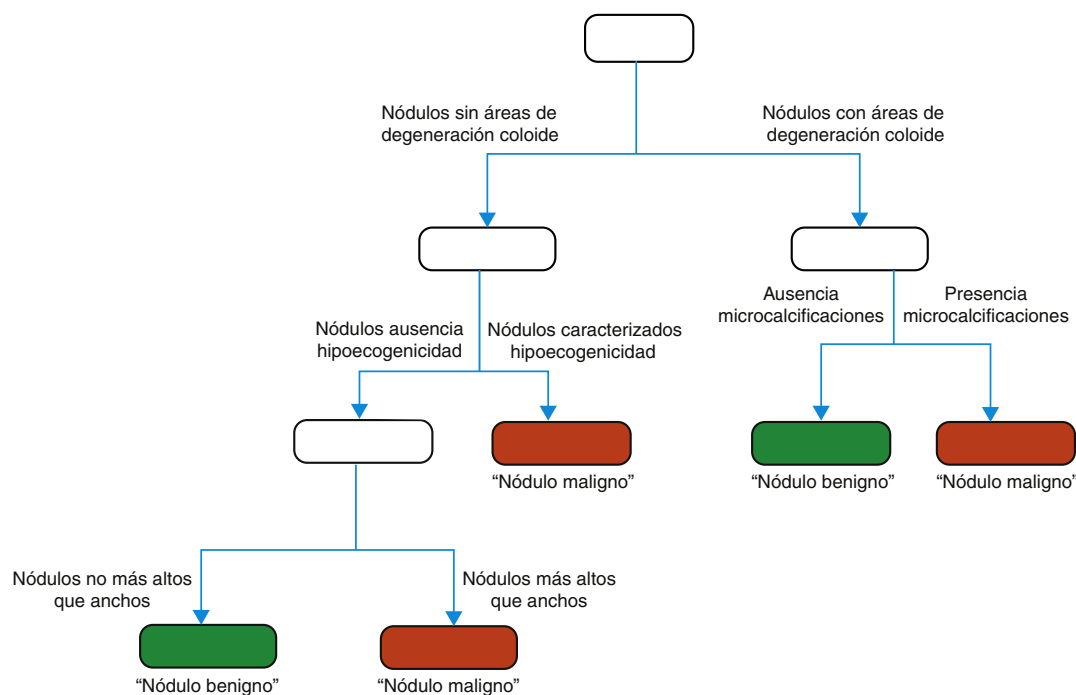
Nódulos sin áreas de degeneración coloide

Nódulos con áreas de degeneración coloide

Nódulos ausencia hipoecogenicidad

Nódulos caracterizados hipoecogenicidad

Ausencia microcalcificaciones

Presencia microcalcificaciones

"Nódulo maligno"

"Nódulo benigno"

"Nódulo maligno"

Nódulos no más altos que anchos

Nódulos más altos que anchos

"Nódulo benigno"

"Nódulo maligno"